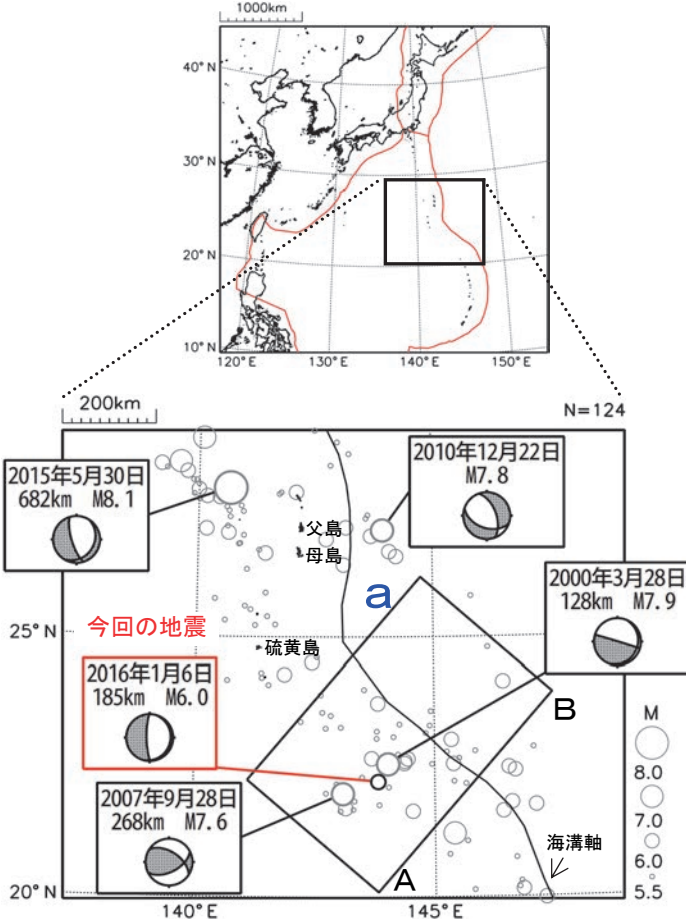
1000km

40° N

30° N

20° N

10° N

120° E 130° E 140° E 150° E

200km

N=124

2015年5月30日
682km M8.1

2010年12月22日
M7.8

父島
母島

a

2000年3月28日
128km M7.9

25° N

今回の地震

硫黄島

2016年1月6日
185km M6.0

B

M

8.0

7.0

6.0

5.5

2007年9月28日
268km M7.6

海溝軸

A

20° N

140° E

145° E